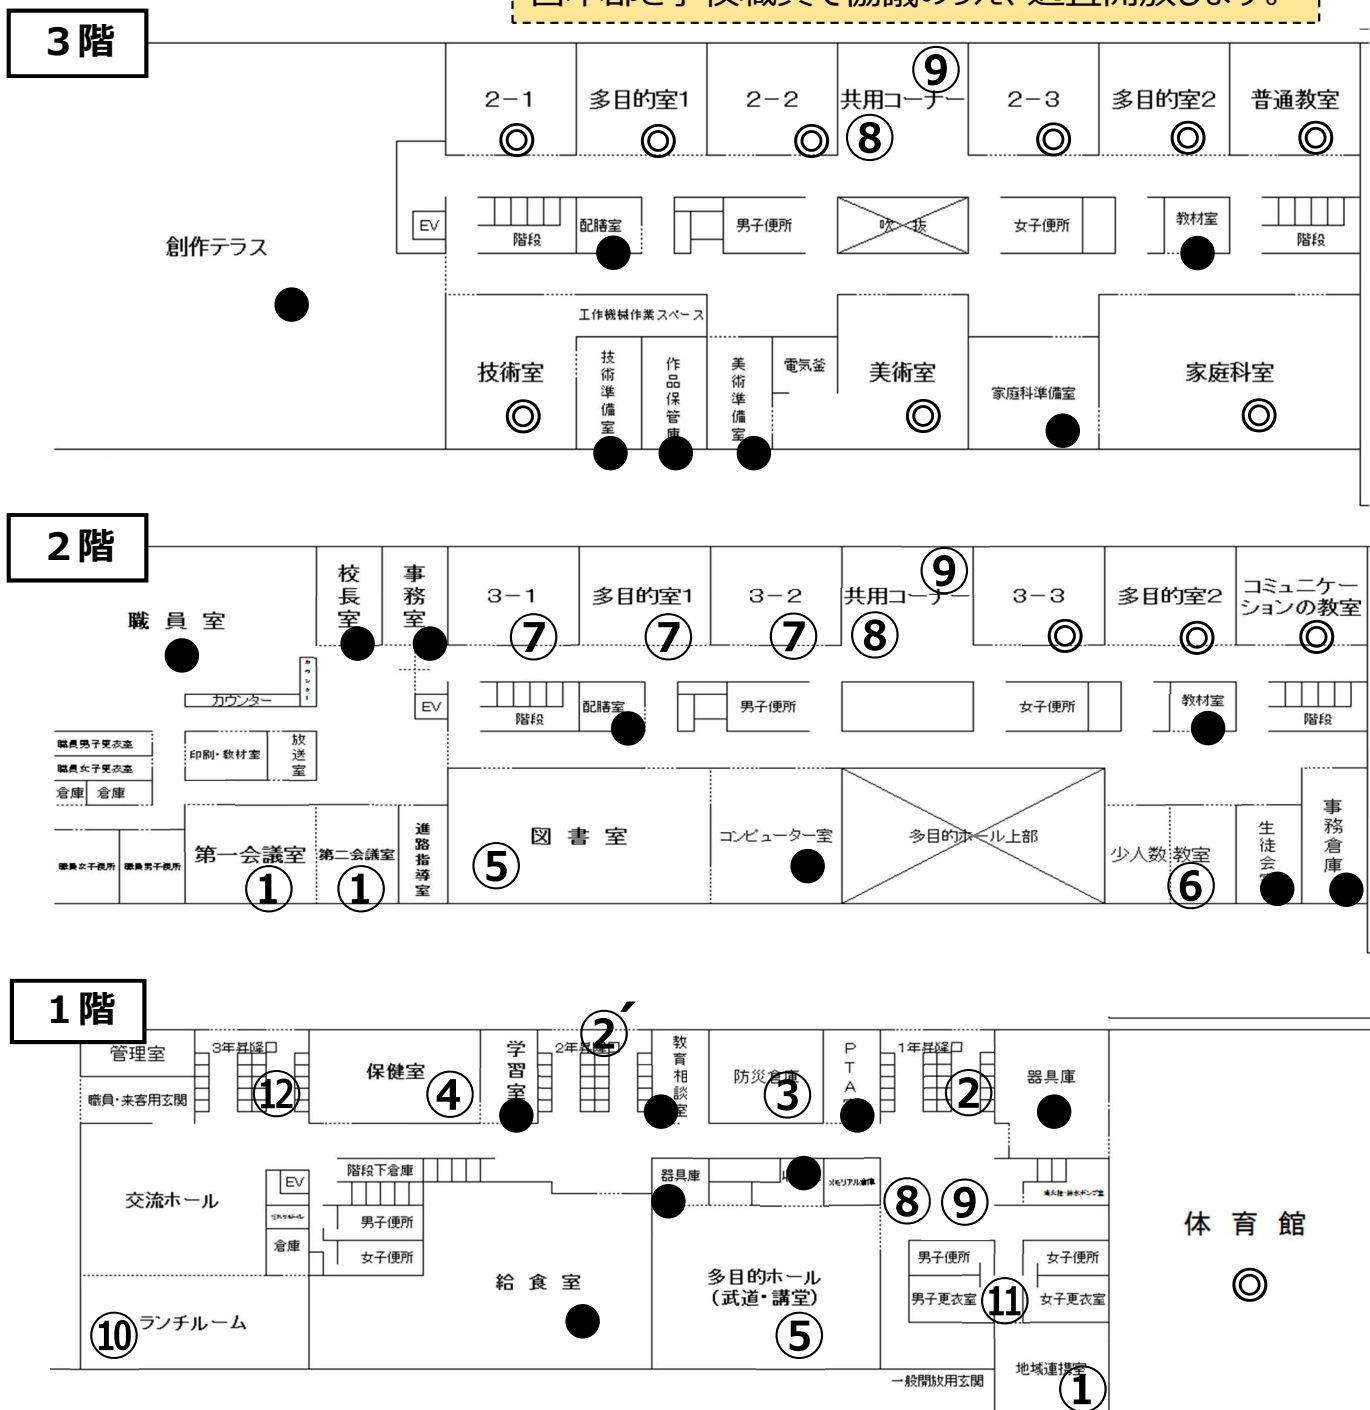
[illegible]

3階

2−1
多目的室1
2−2
共用コーナー
⑨
2−3
多目的室2
普通教室
◎ ◎ ◎ ⑧ ◎ ◎ ◎
EV
階段
配膳室
男子便所
吹 抜
女子便所
教材室
階段
創作テラス
工作機械作業スペース
技術室
技術準備室
作品保管庫
美術準備室
電気釜
美術室
家庭科準備室
家庭科室
◎ ◎ ◎

2階

職 員 室
校長室
事務室
3−1
多目的室1
3−2
共用コーナー
⑨
3−3
多目的室2
コミュニケーションの教室
⑦ ⑦ ⑦ ⑧ ◎ ◎ ◎
カウンター
EV
階段
配膳室
男子便所
女子便所
教材室
階段
職員男子更衣室
職員女子更衣室
倉庫
倉庫
印刷・教材室
放送室
職員女子便所
職員男子便所
第一会議室
第二会議室
①
①
進路指導室
図 書 室
⑤
コンピューター室
多目的ホール上部
少人数 教室
⑥
生徒会室
事務倉庫

1階

管理室
職員・来客用玄関
3年昇降口
⑫
保健室
④
学習室
2年昇降口
②´
教育相談室
防災倉庫
③
PTA室
1年昇降口
②
器具庫
交流ホール
EV
階段下倉庫
男子便所
倉庫
女子便所
器具庫
メモリアル倉庫
⑧ ⑨
体 育 館
◎
給 食 室
多目的ホール
(武道・講堂)
⑤
男子便所
女子便所
男子更衣室
⑪
女子更衣室
⑩ランチルーム
一般開放用玄関
地域連携室
①